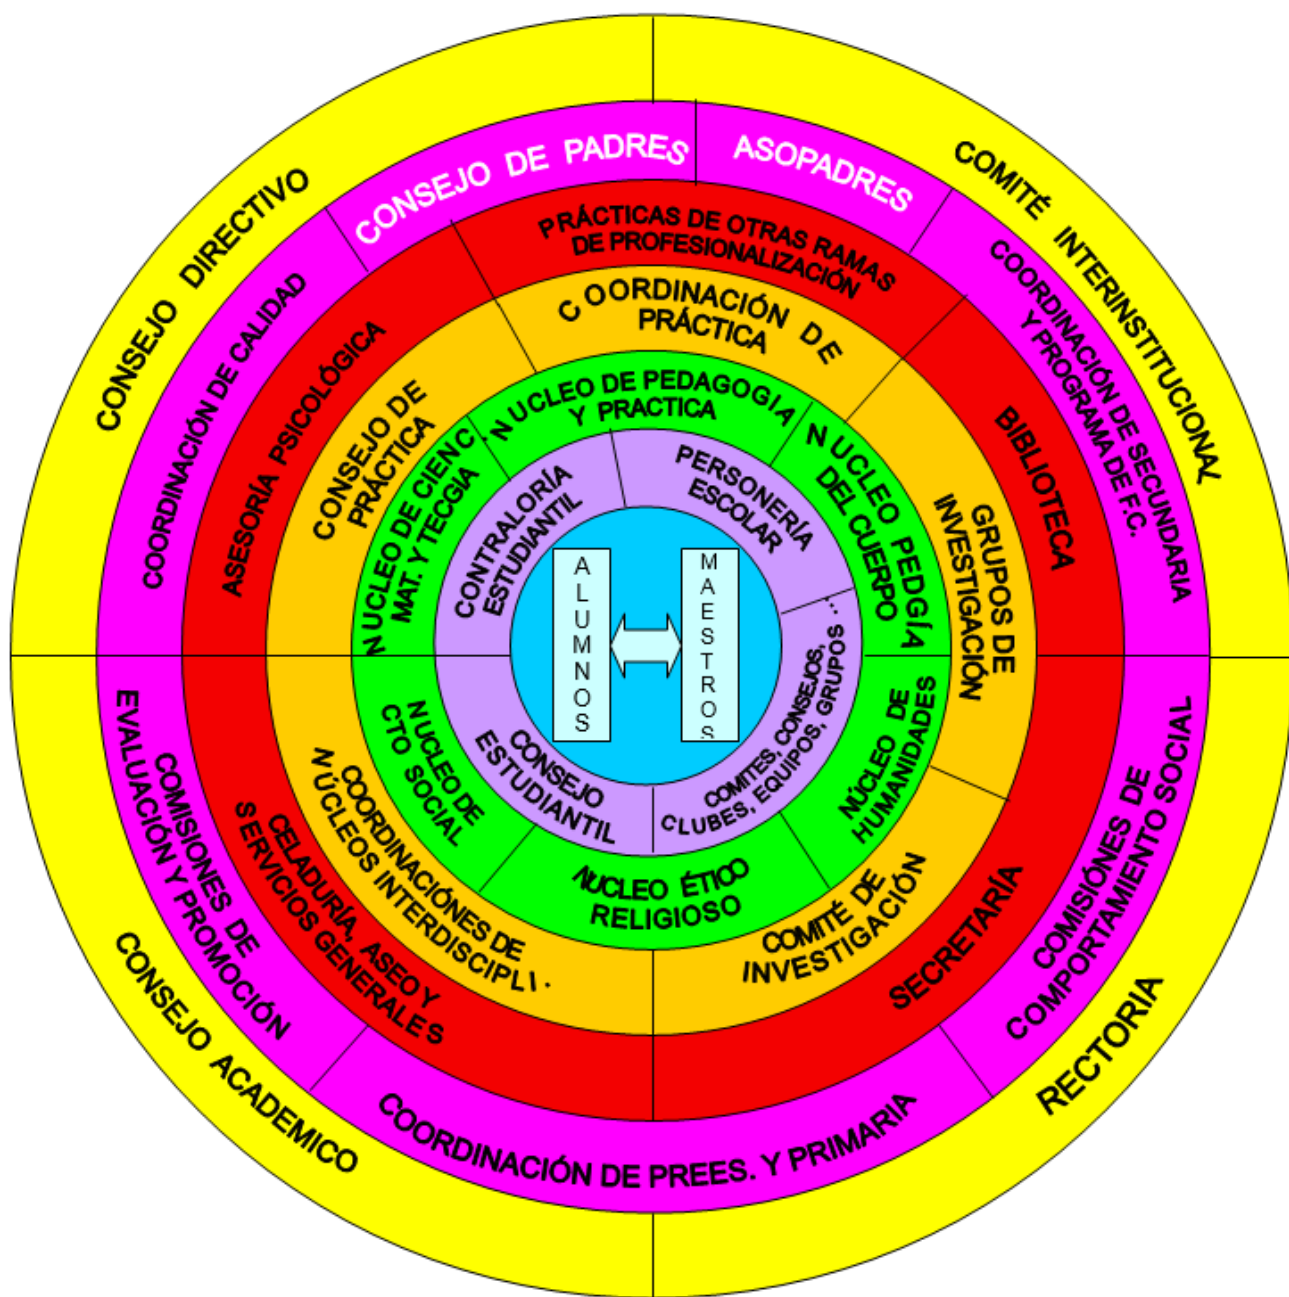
CONSEJO DIRECTIVO
CONSEJO DE PADRES
ASOPADRES
COMITÉ INTERINSTITUCIONAL
COORDINACIÓN DE CALIDAD
PRÁCTICAS DE OTRAS RAMAS DE PROFESIONALIZACIÓN
COORDINACIÓN DE SECUNDARIA Y PROGRAMA DE F.C.
ASESORÍA PSICOLÓGICA
COORDINACIÓN DE PRÁCTICA
BIBLIOTECA
CONSEJO DE PRÁCTICA
NUCLEO DE PEDAGOGIA Y PRACTICA
GRUPOS DE INVESTIGACIÓN
NUCLEO DE CIENC. MAT. Y TECGIA
CONTRALORÍA ESTUDIANTIL
PERSONERÍA ESCOLAR
NUCLEO PEDGÍA DEL CUERPO
ALUMNOS
MAESTROS
COMITES, CONSEJOS, CLUBES, EQUIPOS, GRUPOS ...
CONSEJO ESTUDIANTIL
NUCLEO DE CTO SOCIAL
NÚCLEO DE HUMANIDADES
NUCLEO ÉTICO RELIGIOSO
COORDINACIÓNES DE NÚCLEOS INTERDISCIPLI.
COMITÉ DE INVESTIGACIÓN
COMISIONES DE EVALUACIÓN Y PROMOCIÓN
CELADURÍA, ASEO Y SERVICIOS GENERALES
SECRETARÍA
COMISIONES DE COMPORTAMIENTO SOCIAL
CONSEJO ACADEMICO
COORDINACIÓN DE PREES. Y PRIMARIA
RECTORIA